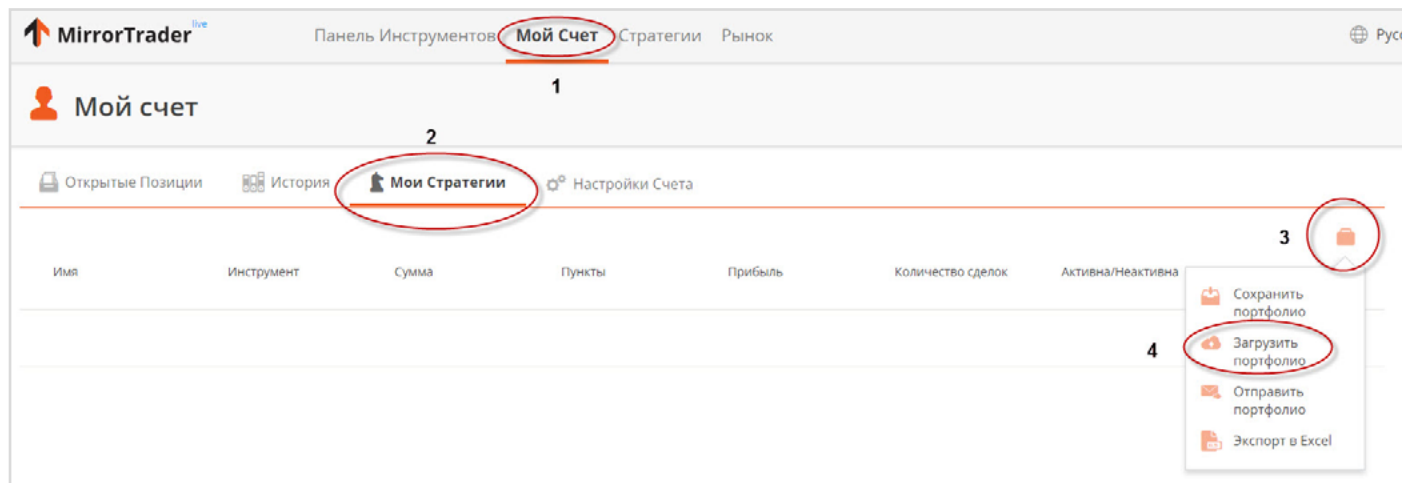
MirrorTrader live

Панель Инструментов Мой Счет Стратегии Рынок

Русс

1

Мой счет

2

Открытые Позиции История Мои Стратегии Настройки Счета

3

Имя Инструмент Сумма Пункты Прибыль Количество сделок Активна/Неактивна

Сохранить портфолио

4

Загрузить портфолио

Отправить портфолио

Экспорт в Excel